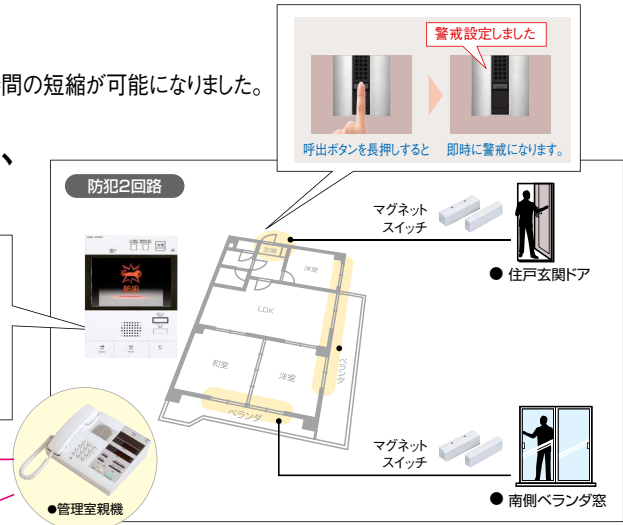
間の短縮が可能になりました。

、

警戒設定しました

呼出ボタンを長押しすると　即時に警戒になります。

防犯2回路

マグネットスイッチ

● 住戸玄関ドア

玄関

洋室

LDK

和室

洋室

ベランダ

ベランダ

マグネットスイッチ

● 南側ベランダ窓

●管理室親機

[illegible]